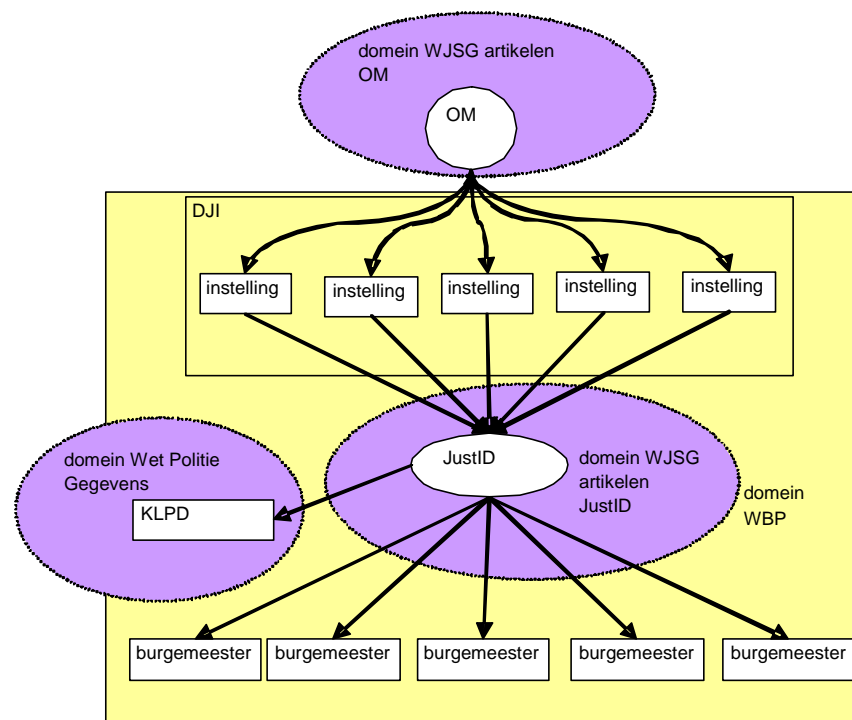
domein WJSG artikelen OM

OM

DJI

instelling

instelling

instelling

instelling

instelling

domein Wet Politie Gegevens

KLPD

JustID

domein WJSG artikelen JustID

domein WBP

burgemeester

burgemeester

burgemeester

burgemeester

burgemeester